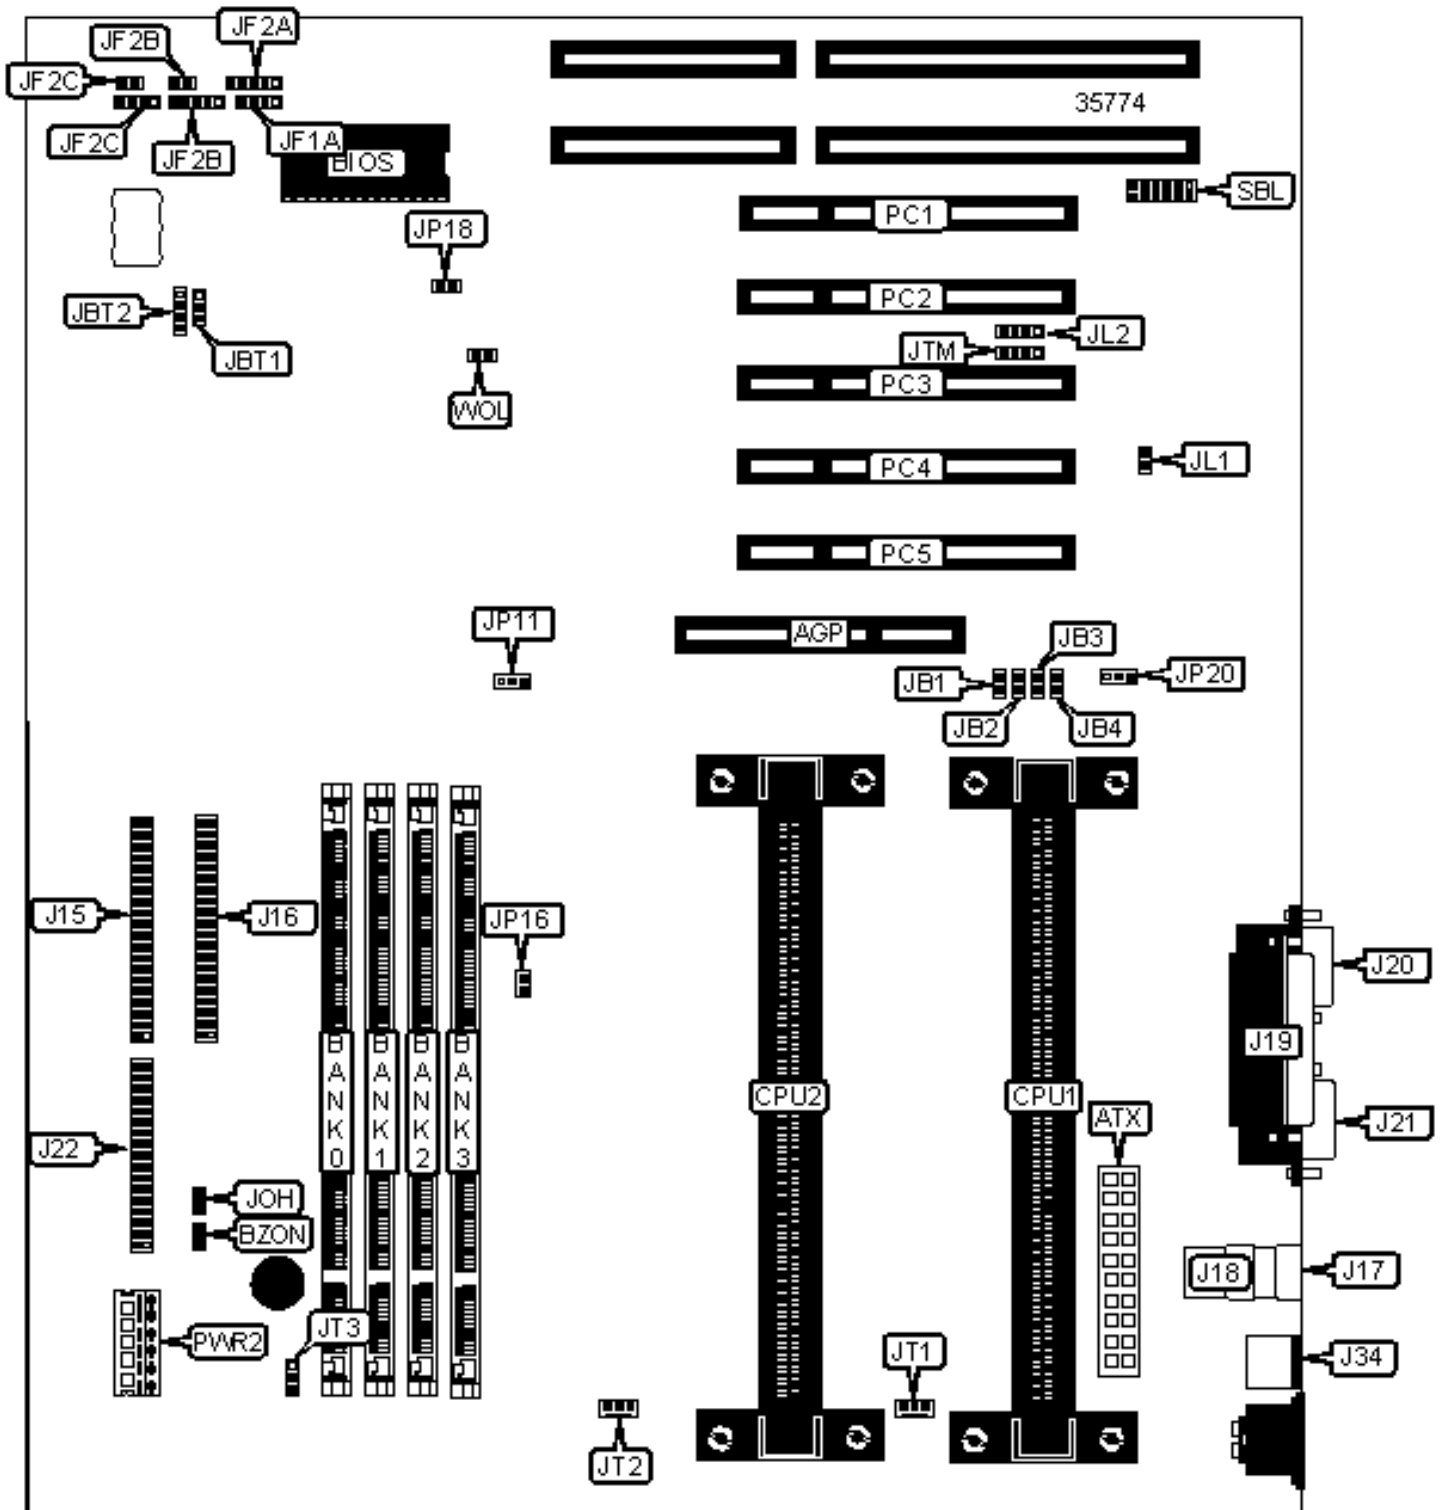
JF2B
JF2A
JF2C
JF2C
JF2B
JF1A
BIOS
35774
SBL
PC1
JP18
PC2
JBT2
JL2
JTM
JBT1
PC3
WOL
PC4
JL1
PC5
JP11
AGP
JB3
JB1
JP20
JB2
JB4
J15
J16
JP16
J20
J19
B A N K 0
B A N K 1
B A N K 2
B A N K 3
CPU2
CPU1
ATX
J21
J22
JOH
BZON
J18
J17
PWR2
JT3
JT1
J34
JT2